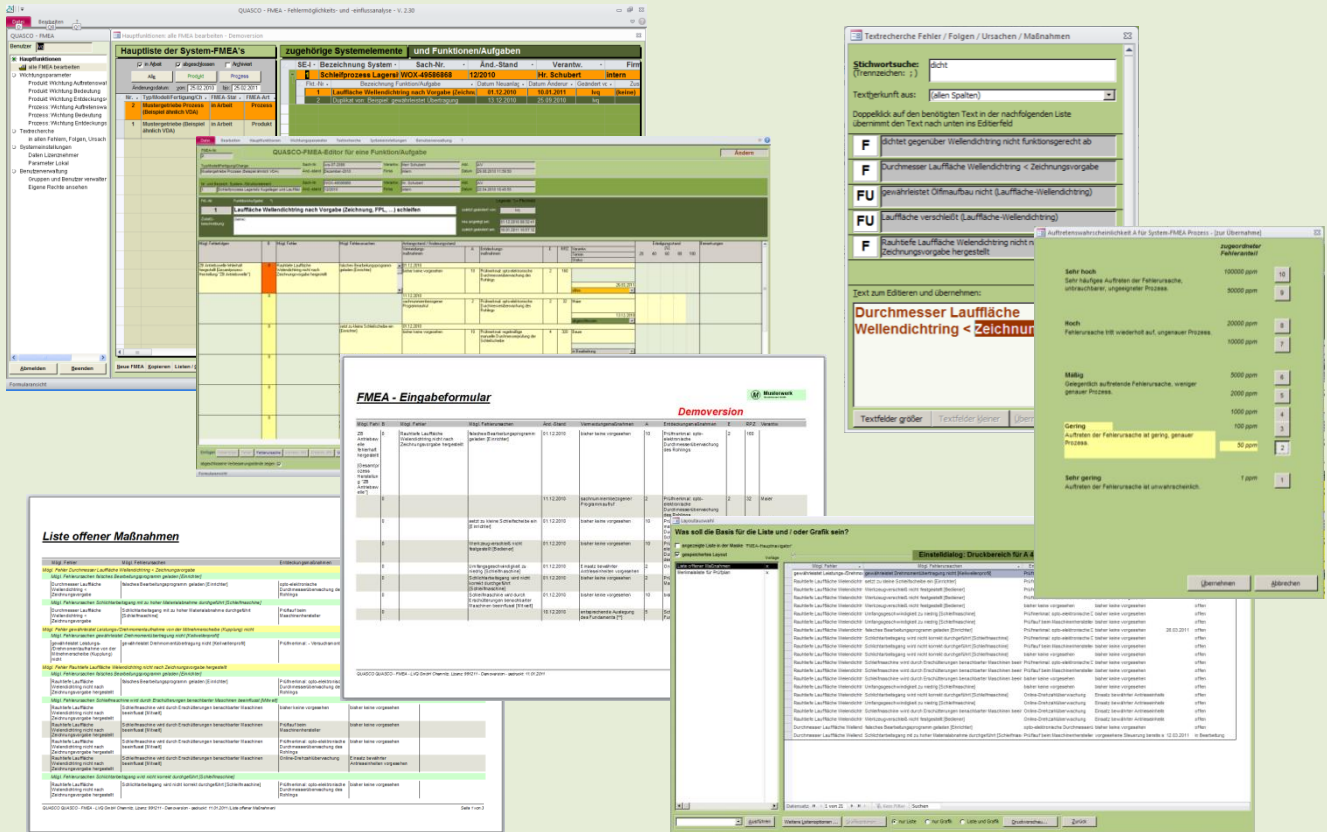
QUASCO - FMEA - Fehlermöglichkeits- und -einflussanalyse - V. 2.30

QUASCO - FMEA
Benutzer
Hauptfunktionen
alle FMEA bearbeiten
Wichtungsparameter
Produkt: Wichtung Auftretenswa
Produkt: Wichtung Bedeutung
Produkt: Wichtung Entdeckungs
Prozess: Wichtung Auftretenswa
Prozess: Wichtung Bedeutung
Prozess: Wichtung Entdeckungs
Textrecherche
in allen Fehlern, Folgen, Ursach
Systemeinstellungen
Daten Lizenznehmer
Parameter Lokal
Benutzerverwaltung
Gruppen und Benutzer verwalter
Eigene Rechte ansehen
Abmelden
Beenden
Formularansicht

Hauptfunktionen: alle FMEA bearbeiten - Demoversion
Hauptliste der System-FMEA's
zugehörige Systemelemente
und Funktionen/Aufgaben
in Arbeit
abgeschlossen
Archiviert
Alle
Produkt
Prozess
Änderungsdatum: von 25.02.2010 bis 25.02.2011
Nr.
Typ/Modell/Fertigung/Ch
FMEA-Stand
FMEA-Art
2
Musterprodukte Prozess (Beispiel ähnlich VDA)
in Arbeit
Prozess
1
Mustertriebe (Beispiel ähnlich VDA)
in Arbeit
SE-4
Bezeichnung System
Sach-Nr.
Änd.-Stand
Verantw.
Firm
Schleifprozess Lagerst WOX-49586868
12/2010
Hr. Schubert
intern
Bezeichnung Funktion/Aufgabe
Datum Neuanlag
Datum Änderun
Geändert v
1
Laufläche Wellendichtring nach Vorgabe (Zeichnu
01.12.2010
10.01.2011
Ivq
(keine)
2
Duplikat von: Beispiel: gewährleistet Übertragung
13.12.2010
25.09.2010
Ivq
(keine)
Neue FMEA
Kopieren
Listen

QUASCO-FMEA-Editor für eine Funktion/Aufgabe
Ändern
Lauffläche Wellendichtring nach Vorgabe (Zeichnung, FPL, ...) schleifen

Textrecherche Fehler / Folgen / Ursachen / Maßnahmen
Stichwortsuche:
(Trennzeichen: ;)
dicht
Textherkunft aus:
(allen Spalten)
Doppelklick auf den benötigten Text in der nachfolgenden Liste übernimmt den Text nach unten ins Editierfeld
F
dichtet gegenüber Wellendichtring nicht funktionsgerecht ab
F
Durchmesser Lauffläche Wellendichtring < Zeichnungsvorgabe
FU
gewährleistet Ölfilmaufbau nicht (Lauffläche-Wellendichtring)
FU
Lauffläche verschleißt (Lauffläche-Wellendichtring)
F
Rauhtiefe Lauffläche Wellendichtring nicht n Zeichnungsvorgabe hergestellt
Text zum Editieren und übernehmen:
Durchmesser Lauffläche Wellendichtring < Zeichnun
Textfelder größer
Textfelder kleiner

Auftretenswahrscheinlichkeit A für System-FMEA Prozess - (zur Übernahme)
zugeordneter Fehleranteil
Sehr hoch
Sehr häufiges Auftreten der Fehlerursache, unbrauchbarer, ungeeigneter Prozess.
100000 ppm
10
50000 ppm
9
Hoch
Fehlerursache tritt wiederholt auf, ungenauer Prozess.
20000 ppm
8
10000 ppm
7
Mäßig
Gelegentlich auftretende Fehlerursache, weniger genauer Prozess.
5000 ppm
6
2000 ppm
5
1000 ppm
4
Gering
Auftreten der Fehlerursache ist gering, genauer Prozess.
100 ppm
3
50 ppm
2
Sehr gering
Auftreten der Fehlerursache ist unwahrscheinlich.
1 ppm
1
Übernehmen
Abbrechen

FMEA - Eingabeformular
Demoversion
Musterwerk

Liste offener Maßnahmen

Was soll die Basis für die Liste und / oder Grafik sein?
Einstelldialog: Druckbereich für A 4
Liste offener Maßnahmen
Wertanalyse für Prüfplan
Ausführen
Weitere Listenoptionen
nur Liste
nur Grafik
Liste und Grafik
Druckvorschau
Zurück

QUASCO QUASCO - FMEA - LVQ GmbH Chemnitz, Lizenz: 091011 - Demoversion - gedruckt: 11.01.2011 (Liste offener Maßnahmen)
Seite 1 von 2